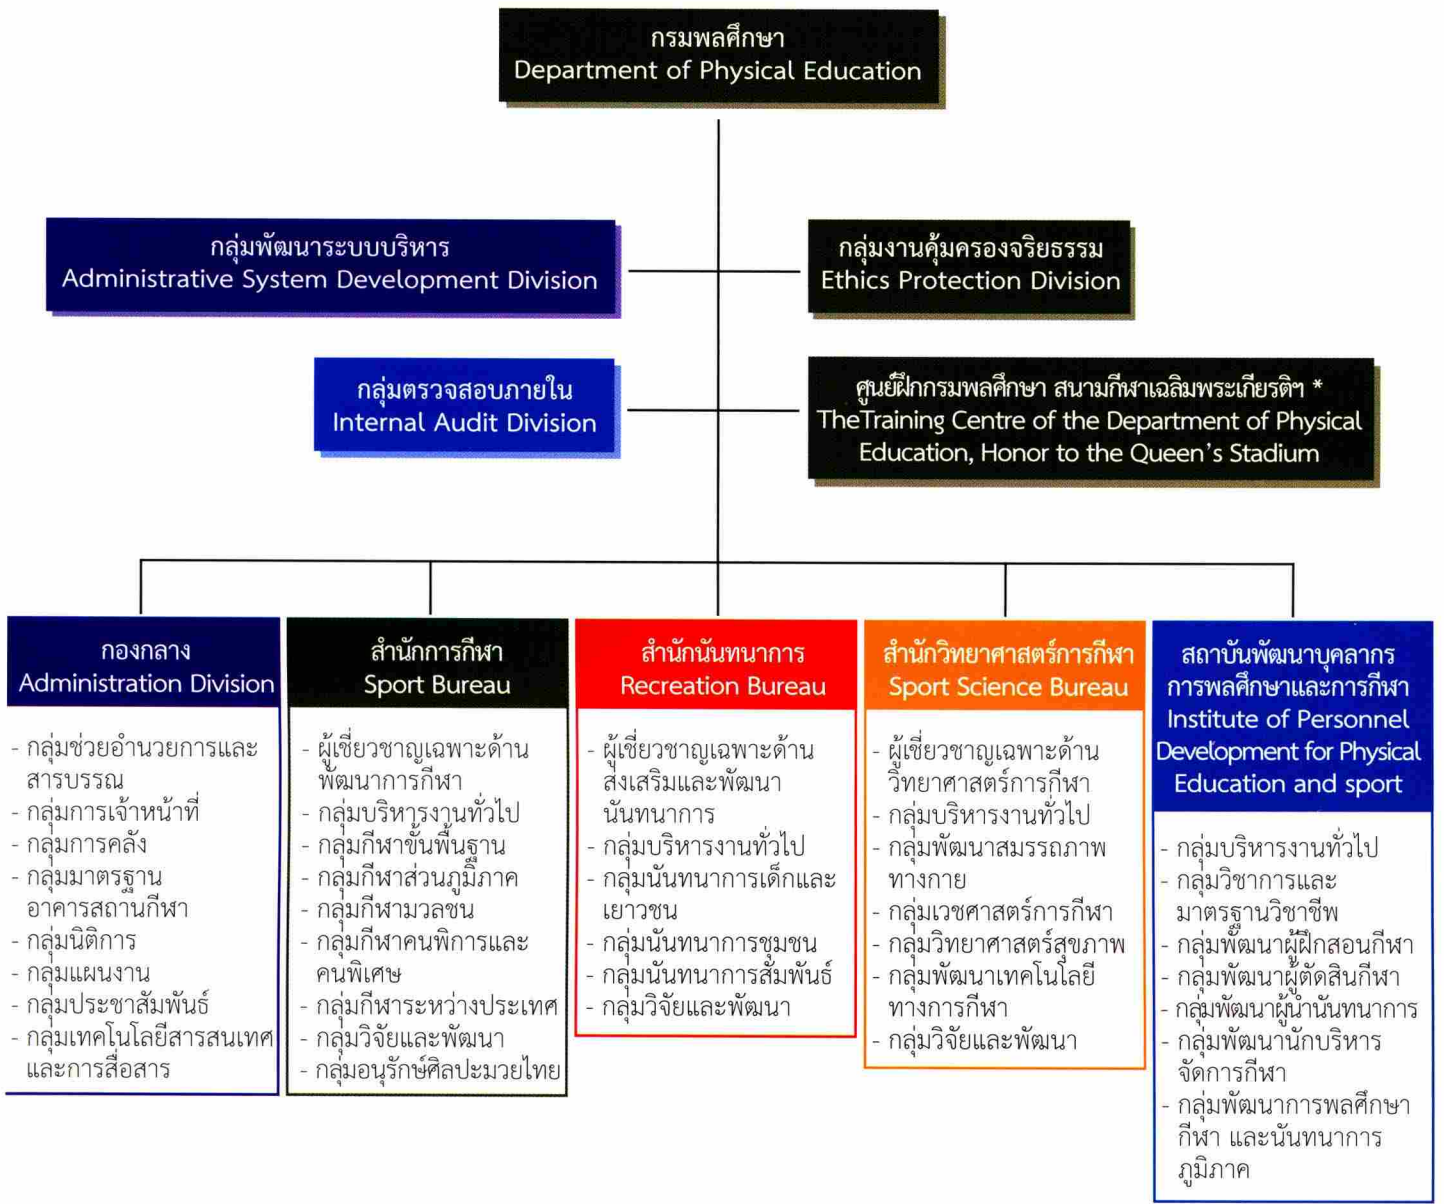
กรมพลศึกษา
Department of Physical Education

กลุ่มพัฒนาระบบบริหาร
Administrative System Development Division

กลุ่มงานคุ้มครองจริยธรรม
Ethics Protection Division

กลุ่มตรวจสอบภายใน
Internal Audit Division

ศูนย์ฝึกกรมพลศึกษา สนามกีฬาเฉลิมพระเกียรติฯ *
TheTraining Centre of the Department of Physical Education, Honor to the Queen's Stadium

กองกลาง
Administration Division

- กลุ่มช่วยอำนวยการและสารบรรณ
- กลุ่มการเจ้าหน้าที่
- กลุ่มการคลัง
- กลุ่มมาตรฐานอาคารสถานกีฬา
- กลุ่มนิติการ
- กลุ่มแผนงาน
- กลุ่มประชาสัมพันธ์
- กลุ่มเทคโนโลยีสารสนเทศและการสื่อสาร

สำนักการกีฬา
Sport Bureau

- ผู้เชี่ยวชาญเฉพาะด้านพัฒนาการกีฬา
- กลุ่มบริหารงานทั่วไป
- กลุ่มกีฬาขั้นพื้นฐาน
- กลุ่มกีฬาส่วนภูมิภาค
- กลุ่มกีฬามวลชน
- กลุ่มกีฬาคนพิการและคนพิเศษ
- กลุ่มกีฬาระหว่างประเทศ
- กลุ่มวิจัยและพัฒนา
- กลุ่มอนุรักษ์ศิลปะมวยไทย

สำนักนันทนาการ
Recreation Bureau

- ผู้เชี่ยวชาญเฉพาะด้านส่งเสริมและพัฒนานันทนาการ
- กลุ่มบริหารงานทั่วไป
- กลุ่มนันทนาการเด็กและเยาวชน
- กลุ่มนันทนาการชุมชน
- กลุ่มนันทนาการสัมพันธ์
- กลุ่มวิจัยและพัฒนา

สำนักวิทยาศาสตร์การกีฬา
Sport Science Bureau

- ผู้เชี่ยวชาญเฉพาะด้านวิทยาศาสตร์การกีฬา
- กลุ่มบริหารงานทั่วไป
- กลุ่มพัฒนาสมรรถภาพทางกาย
- กลุ่มเวชศาสตร์การกีฬา
- กลุ่มวิทยาศาสตร์สุขภาพ
- กลุ่มพัฒนาเทคโนโลยีทางการกีฬา
- กลุ่มวิจัยและพัฒนา

สถาบันพัฒนาบุคลากรการพลศึกษาและการกีฬา
Institute of Personnel Development for Physical Education and sport

- กลุ่มบริหารงานทั่วไป
- กลุ่มวิชาการและมาตรฐานวิชาชีพ
- กลุ่มพัฒนาผู้ฝึกสอนกีฬา
- กลุ่มพัฒนาผู้ตัดสินกีฬา
- กลุ่มพัฒนาผู้นำนันทนาการ
- กลุ่มพัฒนานักบริหารจัดการกีฬา
- กลุ่มพัฒนาการพลศึกษา กีฬา และนันทนาการภูมิภาค